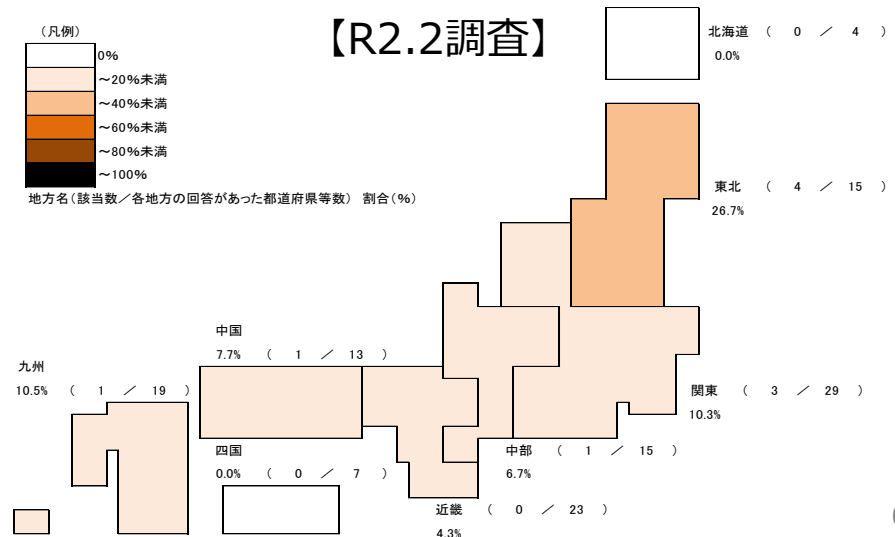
（凡例）

0%

～20%未満

～40%未満

～60%未満

～80%未満

～100%

地方名（該当数／各地方の回答があった都道府県等数） 割合（%）

【R2.2調査】

北海道 （ 0 ／ 4 ）
0.0%

東北 （ 4 ／ 15 ）
26.7%

中国
7.7% （ 1 ／ 13 ）

九州
10.5% （ 1 ／ 19 ）

関東 （ 3 ／ 29 ）
10.3%

四国
0.0% （ 0 ／ 7 ）

中部 （ 1 ／ 15 ）
6.7%

近畿 （ 0 ／ 23 ）
4.3%